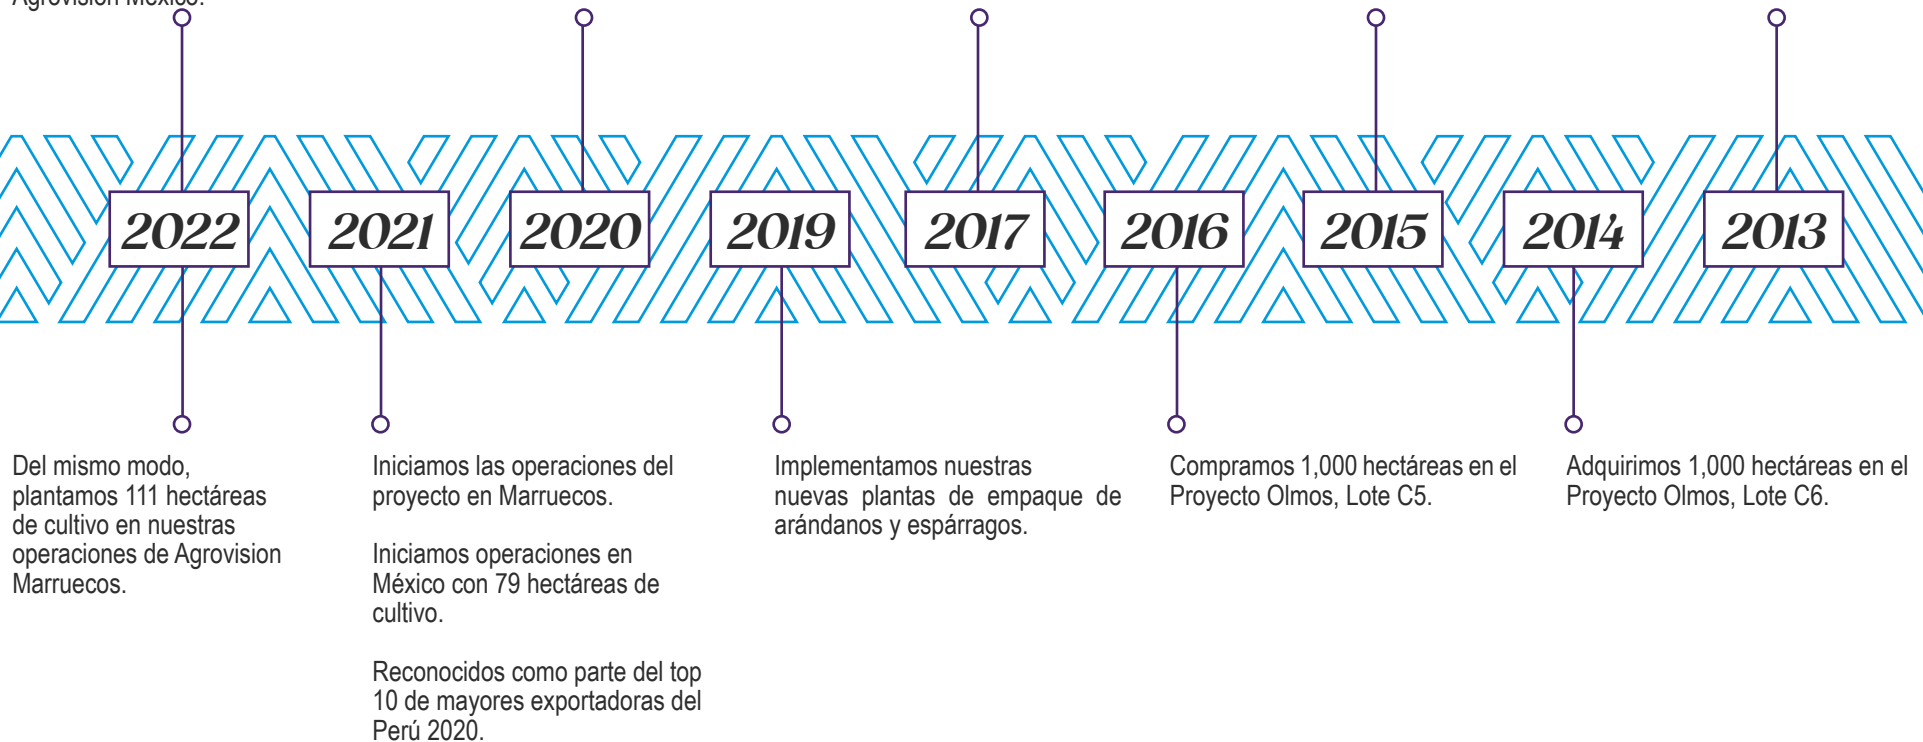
Agrovision México.

2022

2021

2020

2019

2017

2016

2015

2014

2013

Del mismo modo, plantamos 111 hectáreas de cultivo en nuestras operaciones de Agrovision Marruecos.

Iniciamos las operaciones del proyecto en Marruecos.

Iniciamos operaciones en México con 79 hectáreas de cultivo.

Reconocidos como parte del top 10 de mayores exportadoras del Perú 2020.

Implementamos nuestras nuevas plantas de empaque de arándanos y espárragos.

Compramos 1,000 hectáreas en el Proyecto Olmos, Lote C5.

Adquirimos 1,000 hectáreas en el Proyecto Olmos, Lote C6.